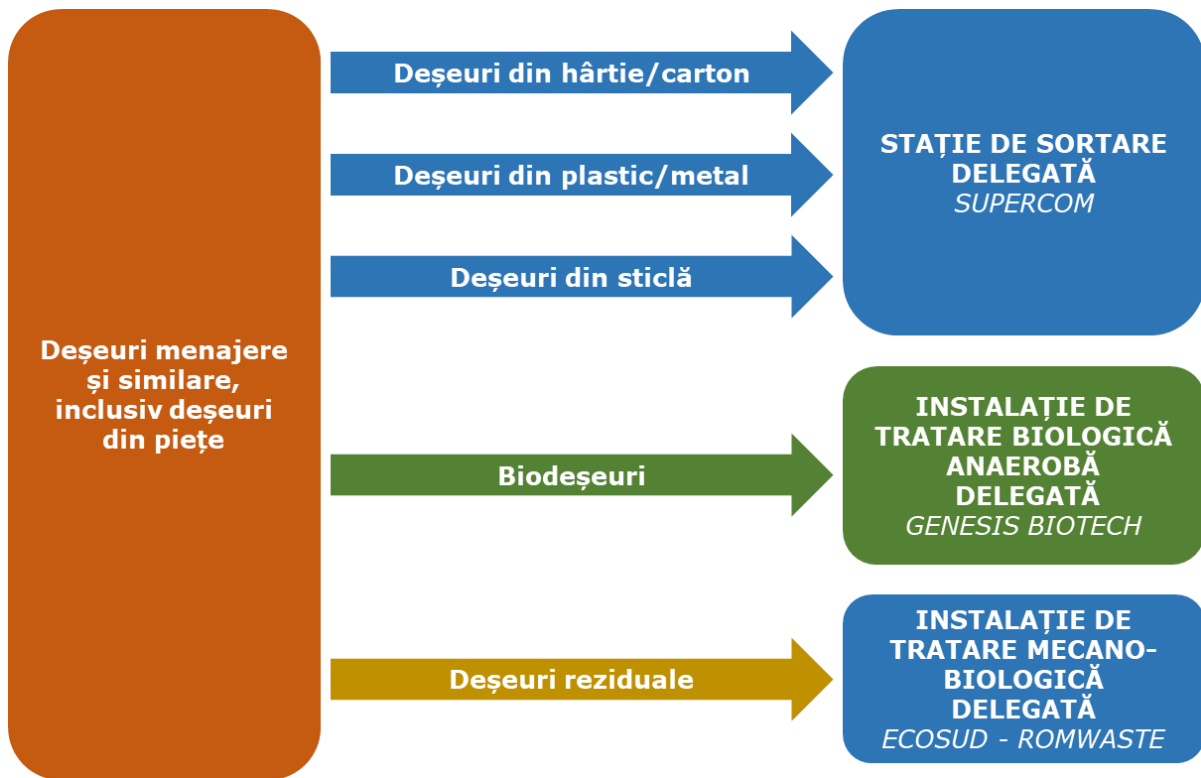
Deșeuri menajere și similare, inclusiv deșeuri din piețe

Deșeuri din hârtie/carton

Deșeuri din plastic/metal

Deșeuri din sticlă

STAȚIE DE SORTARE DELEGATĂ
SUPERCOM

Biodeșeuri

INSTALAȚIE DE TRATARE BIOLOGICĂ ANAEROBĂ DELEGATĂ
GENESIS BIOTECH

Deșeuri reziduale

INSTALAȚIE DE TRATARE MECANO-BIOLOGICĂ DELEGATĂ
ECOSUD - ROMWASTE